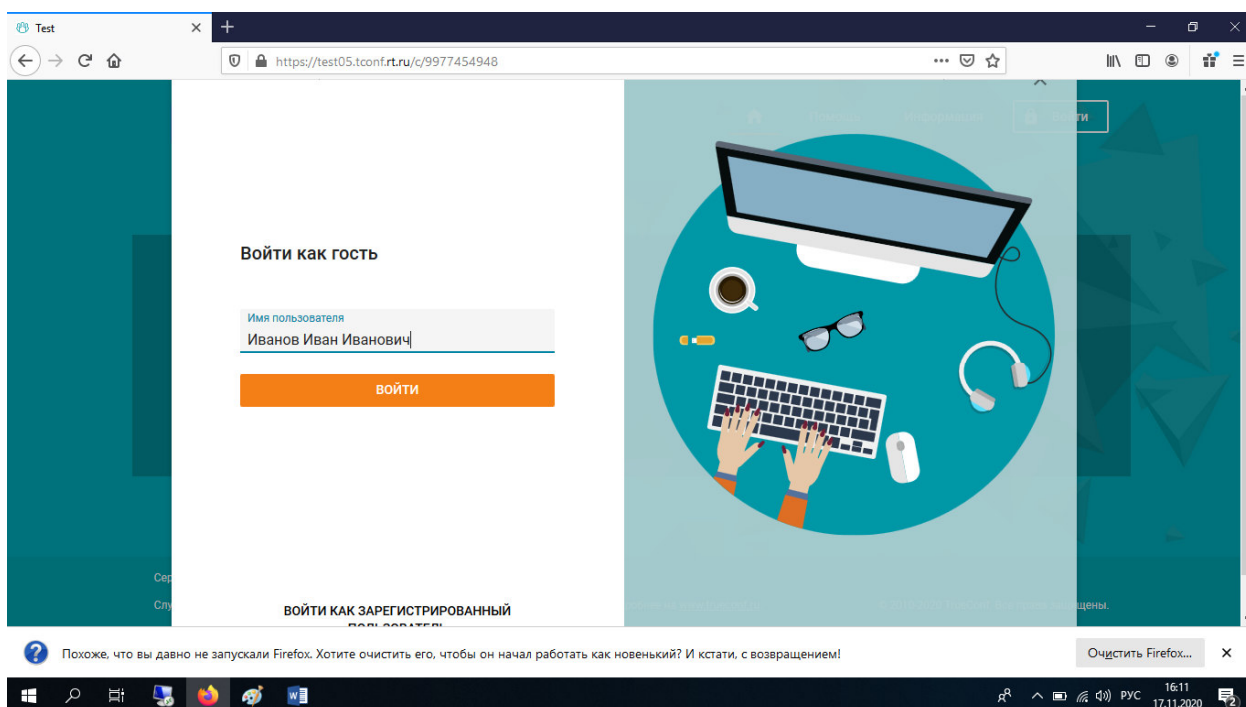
Test

https://test05.tconf.rt.ru/c/9977454948

Войти как гость

Имя пользователя
Иванов Иван Иванович

ВОЙТИ

ВОЙТИ КАК ЗАРЕГИСТРИРОВАННЫЙ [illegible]

Похоже, что вы давно не запускали Firefox. Хотите очистить его, чтобы он начал работать как новенький? И кстати, с возвращением!

Очистить Firefox...

РУС 16:11 17.11.2020